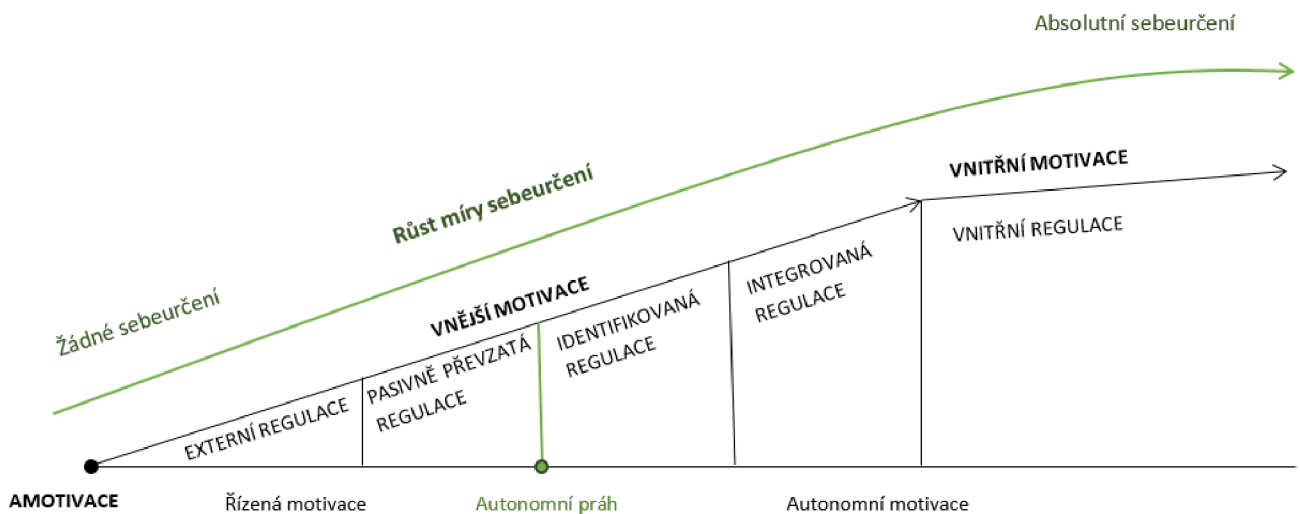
Absolutní sebeurčení

VNITŘNÍ MOTIVACE

Růst míry sebeurčení

VNITŘNÍ REGULACE

Žádné sebeurčení

VNĚJŠÍ MOTIVACE

INTEGROVANÁ REGULACE

IDENTIFIKOVANÁ REGULACE

PASIVNĚ PŘEVZATÁ REGULACE

EXTERNÍ REGULACE

AMOTIVACE

Řízená motivace

Autonomní práh

Autonomní motivace